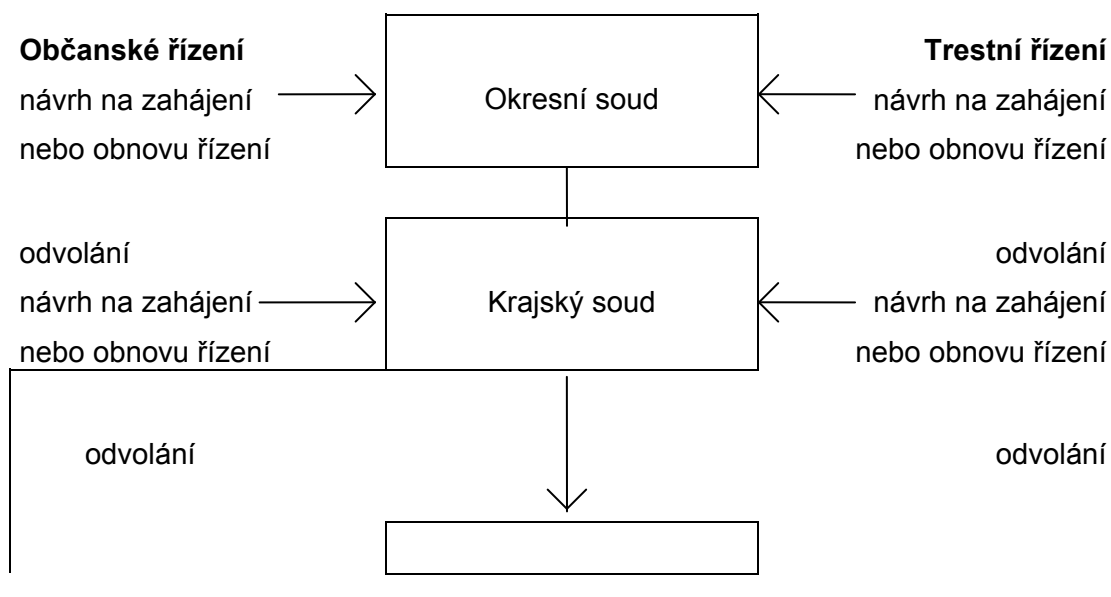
**Občanské řízení**
návrh na zahájení
nebo obnovu řízení

Okresní soud

**Trestní řízení**
návrh na zahájení
nebo obnovu řízení

odvolání
návrh na zahájení
nebo obnovu řízení

Krajský soud

odvolání
návrh na zahájení
nebo obnovu řízení

odvolání

odvolání